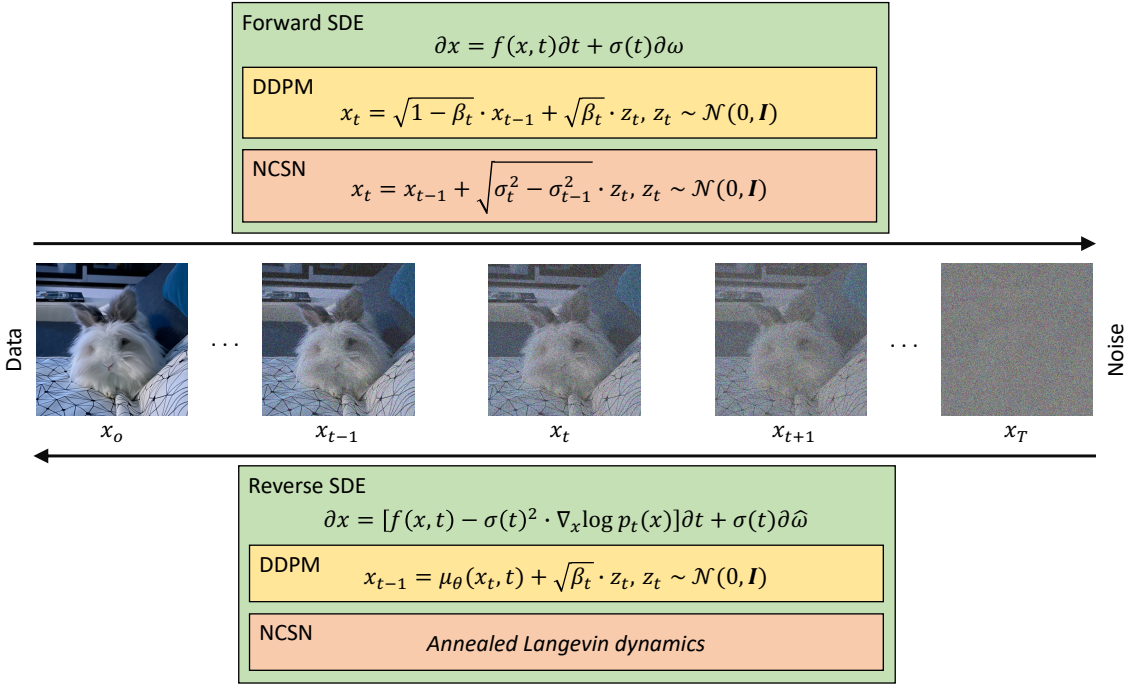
Forward SDE
$\partial x = f(x,t)\partial t + \sigma(t)\partial \omega$

DDPM
$x_t = \sqrt{1-\beta_t} \cdot x_{t-1} + \sqrt{\beta_t} \cdot z_t,\ z_t \sim \mathcal{N}(0, \boldsymbol{I})$

NCSN
$x_t = x_{t-1} + \sqrt{\sigma_t^2 - \sigma_{t-1}^2} \cdot z_t,\ z_t \sim \mathcal{N}(0, \boldsymbol{I})$

Data

. . .

. . .

Noise

$x_o$

$x_{t-1}$

$x_t$

$x_{t+1}$

$x_T$

Reverse SDE
$\partial x = [f(x,t) - \sigma(t)^2 \cdot \nabla_x \log p_t(x)]\partial t + \sigma(t)\partial \widehat{\omega}$

DDPM
$x_{t-1} = \mu_\theta(x_t, t) + \sqrt{\beta_t} \cdot z_t,\ z_t \sim \mathcal{N}(0, \boldsymbol{I})$

NCSN
Annealed Langevin dynamics